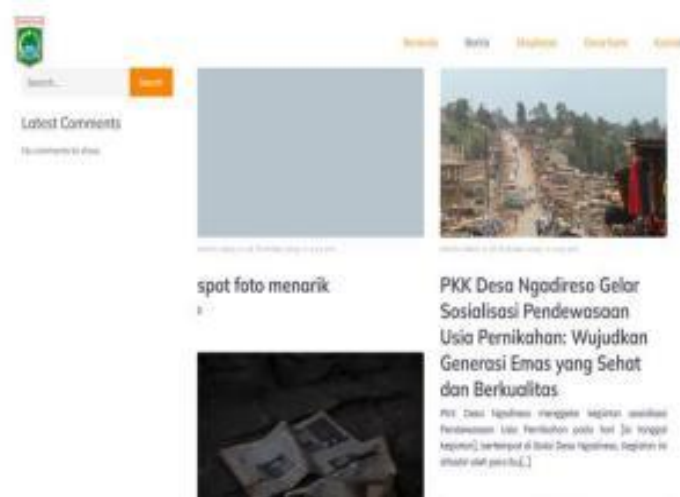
Beranda Berita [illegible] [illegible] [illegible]

Search...
Search

Latest Comments

No comments to show.

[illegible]

spot foto menarik

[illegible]

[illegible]

PKK Desa Ngadireso Gelar Sosialisasi Pendewasaan Usia Pernikahan: Wujudkan Generasi Emas yang Sehat dan Berkualitas

PKK Desa Ngadireso menggelar kegiatan sosialisasi Pendewasaan Usia Pernikahan pada hari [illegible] kegiatan], bertempat di Balai Desa Ngadireso. Kegiatan ini dihadiri oleh para ibu[...]